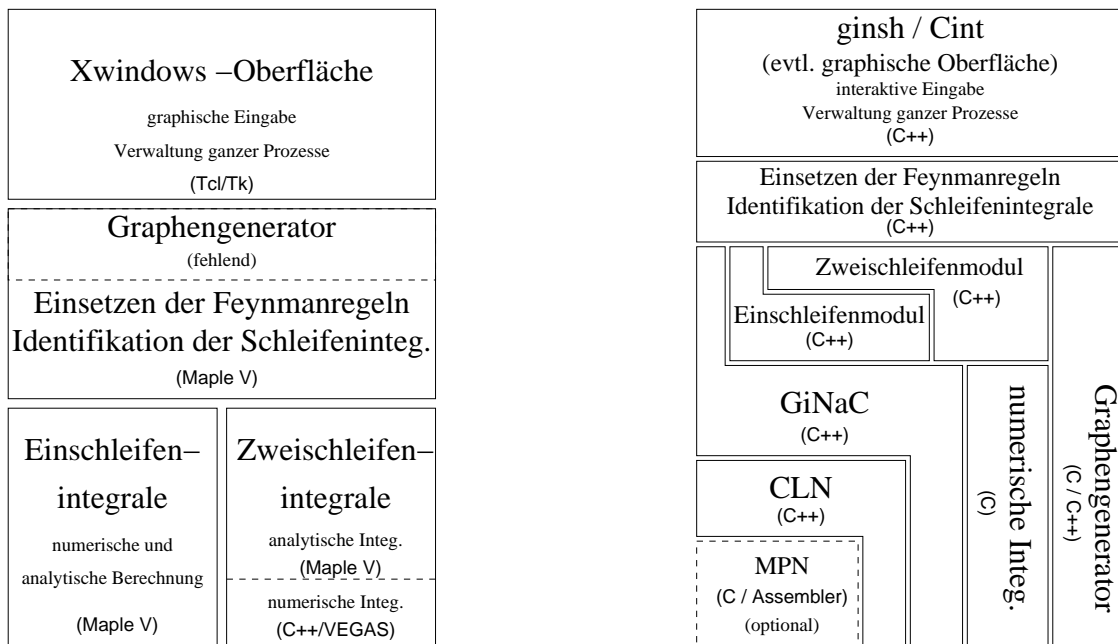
Xwindows –Oberfläche

graphische Eingabe

Verwaltung ganzer Prozesse

(Tcl/Tk)

Graphengenerator

(fehlend)

Einsetzen der Feynmanregeln
Identifikation der Schleifeninteg.

(Maple V)

Einschleifen–
integrale

numerische und
analytische Berechnung

(Maple V)

Zweischleifen–
integrale

analytische Integ.
(Maple V)

numerische Integ.
(C++/VEGAS)

ginsh / Cint
(evtl. graphische Oberfläche)
interaktive Eingabe
Verwaltung ganzer Prozesse
(C++)

Einsetzen der Feynmanregeln
Identifikation der Schleifenintegrale
(C++)

Zweischleifenmodul
(C++)

Einschleifenmodul
(C++)

GiNaC
(C++)

numerische Integ.
(C)

Graphengenerator
(C / C++)

CLN
(C++)

MPN
(C / Assembler)
(optional)